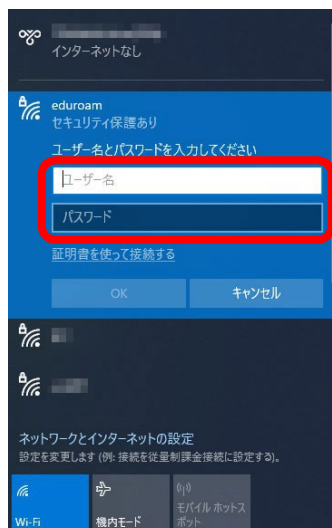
インターネットなし

eduroam
セキュリティ保護あり

ユーザー名とパスワードを入力してください

ユーザー名

パスワード

証明書を使って接続する

OK

キャンセル

ネットワークとインターネットの設定
設定を変更します (例: 接続を従量制課金接続に設定する)。

Wi-Fi

機内モード

モバイル ホットスポット